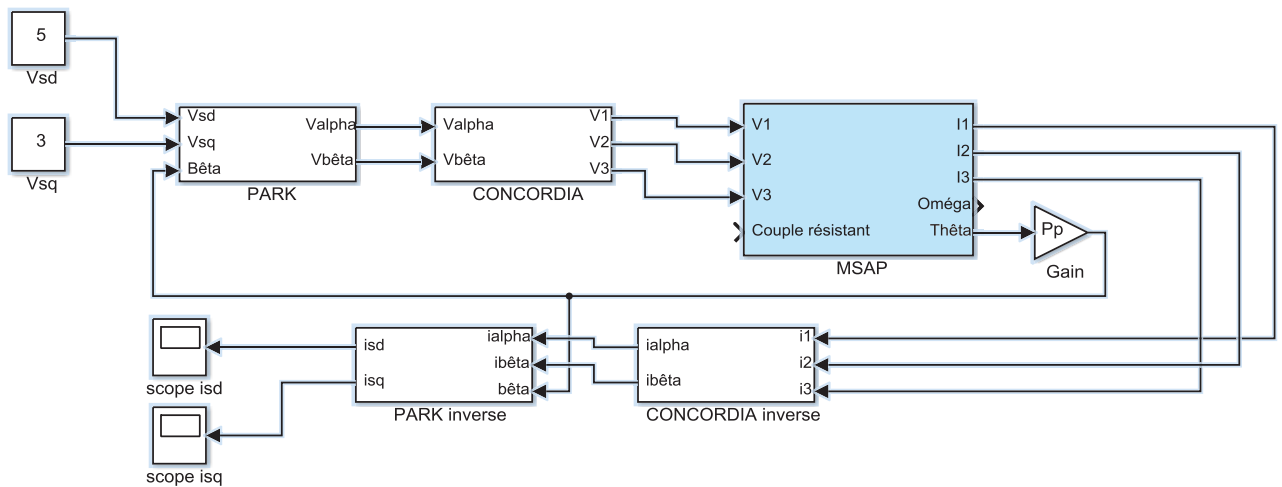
5
Vsd
3
Vsq
Vsd
Vsq
Bêta
Valpha
Vbêta
PARK
Valpha
Vbêta
V1
V2
V3
CONCORDIA
V1
V2
V3
Couple résistant
I1
I2
I3
Oméga
Thêta
MSAP
Pp
Gain
scope isd
isd
isq
ialpha
ibêta
bêta
PARK inverse
ialpha
ibêta
i1
i2
i3
CONCORDIA inverse
scope isq